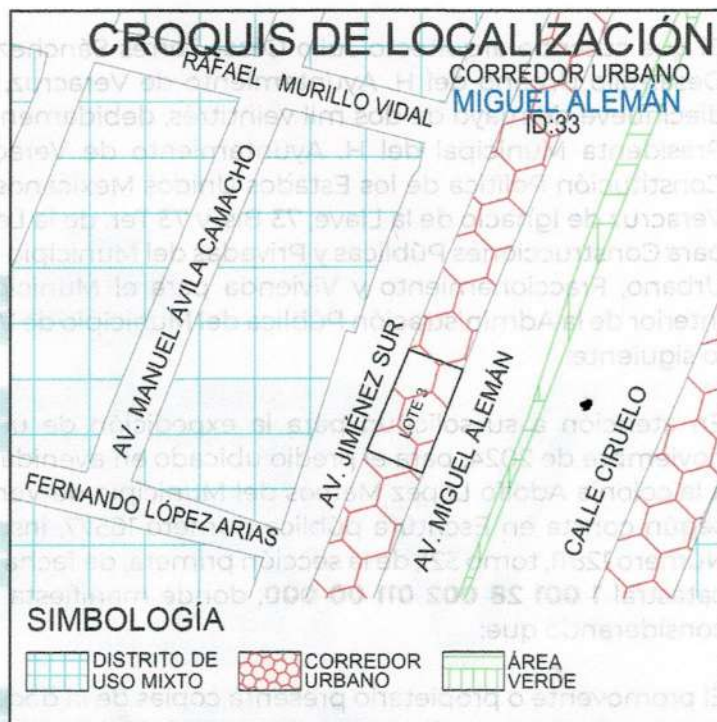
CROQUIS DE LOCALIZACIÓN

CORREDOR URBANO
MIGUEL ALEMÁN
ID:33

RAFAEL MURILLO VIDAL
AV. MANUEL AVILA CAMACHO
AV. JIMÉNEZ SUR
LOTE 3
AV. MIGUEL ALEMÁN
CALLE CIRUELO
FERNANDO LÓPEZ ARIAS

SIMBOLOGÍA
DISTRITO DE USO MIXTO
CORREDOR URBANO
ÁREA VERDE